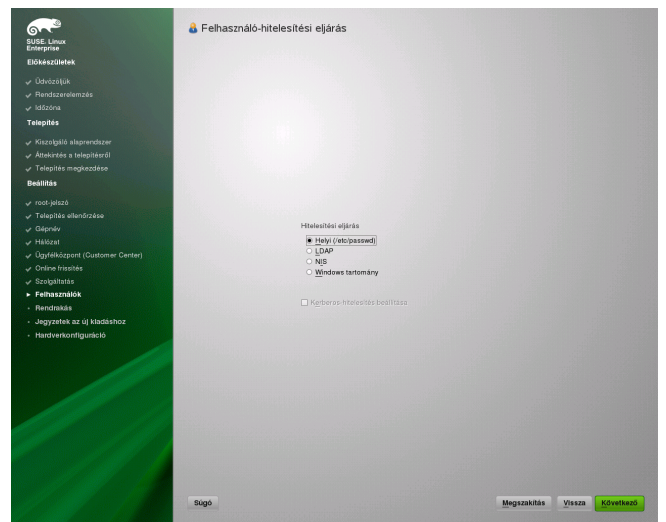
SUSE. Linux
Enterprise

Előkészületek

Üdvözöljük
Rendszerelemzés
Időzóna

Telepítés

Kiszolgáló alaprendszer
Áttekintés a telepítésről
Telepítés megkezdése

Beállítás

root-jelszó
Telepítés ellenőrzése
Gépnév
Hálózat
Ügyfélközpont (Customer Center)
Online frissítés
Szolgáltatás
Felhasználók
Rendrakás
Jegyzetek az új kiadáshoz
Hardverkonfiguráció

Felhasználó-hitelesítési eljárás

Hitelesítési eljárás
Helyi (/etc/passwd)
LDAP
NIS
Windows tartomány

Kerberos-hitelesítés beállítása

Súgó

Megszakítás
Vissza
Következő